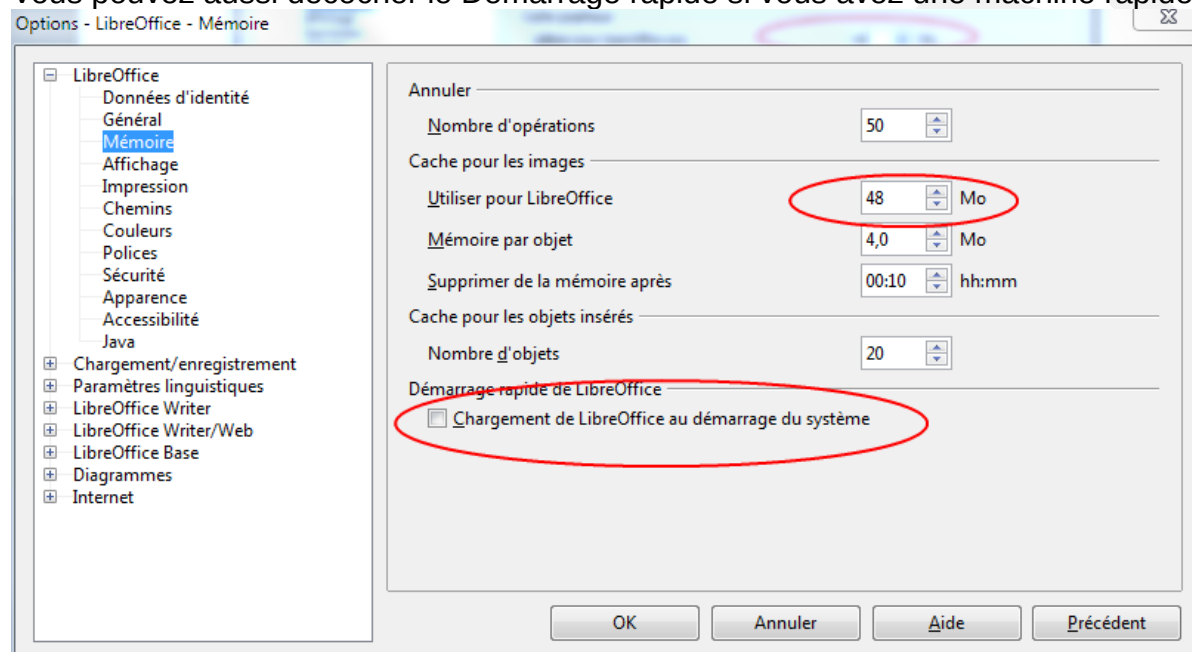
Options - LibreOffice - Mémoire

LibreOffice
Données d'identité
Général
Mémoire
Affichage
Impression
Chemins
Couleurs
Polices
Sécurité
Apparence
Accessibilité
Java
Chargement/enregistrement
Paramètres linguistiques
LibreOffice Writer
LibreOffice Writer/Web
LibreOffice Base
Diagrammes
Internet

Annuler
Nombre d'opérations 50
Cache pour les images
Utiliser pour LibreOffice 48 Mo
Mémoire par objet 4,0 Mo
Supprimer de la mémoire après 00:10 hh:mm
Cache pour les objets insérés
Nombre d'objets 20
Démarrage rapide de LibreOffice
Chargement de LibreOffice au démarrage du système

OK Annuler Aide Précédent